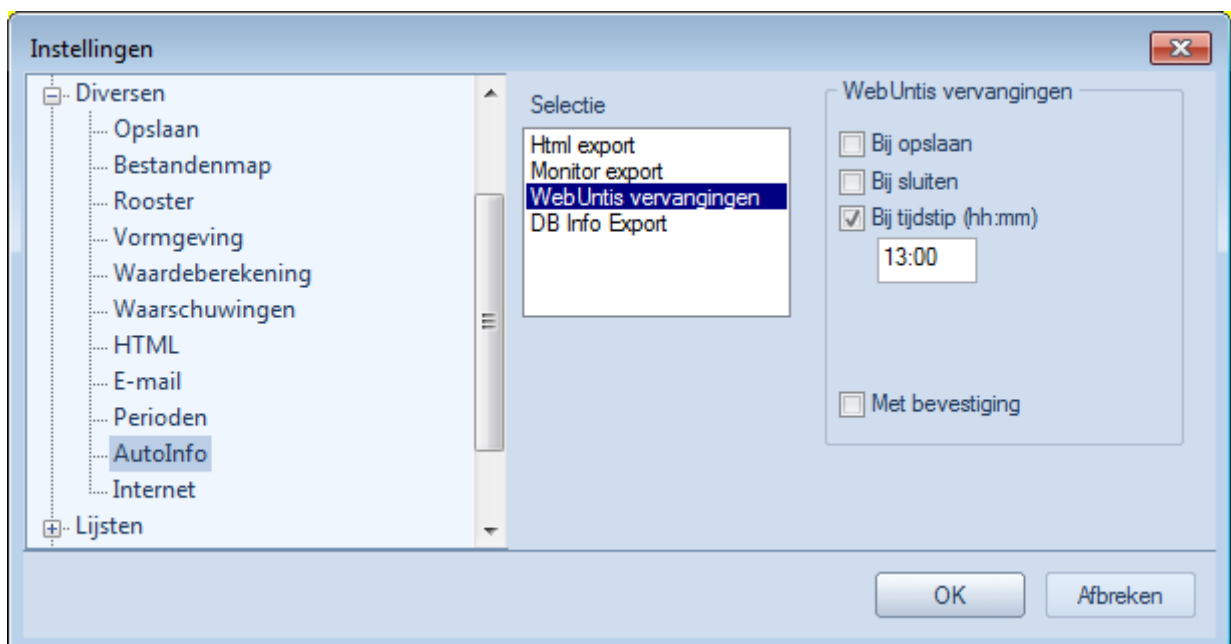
Instellingen

Diversen
Opslaan
Bestandenmap
Rooster
Vormgeving
Waardeberekening
Waarschuwingen
HTML
E-mail
Perioden
AutoInfo
Internet
Lijsten

Selectie
Html export
Monitor export
WebUntis vervangingen
DB Info Export

WebUntis vervangingen
Bij opslaan
Bij sluiten
Bij tijdstip (hh:mm)
13:00
Met bevestiging

OK
Afbreken